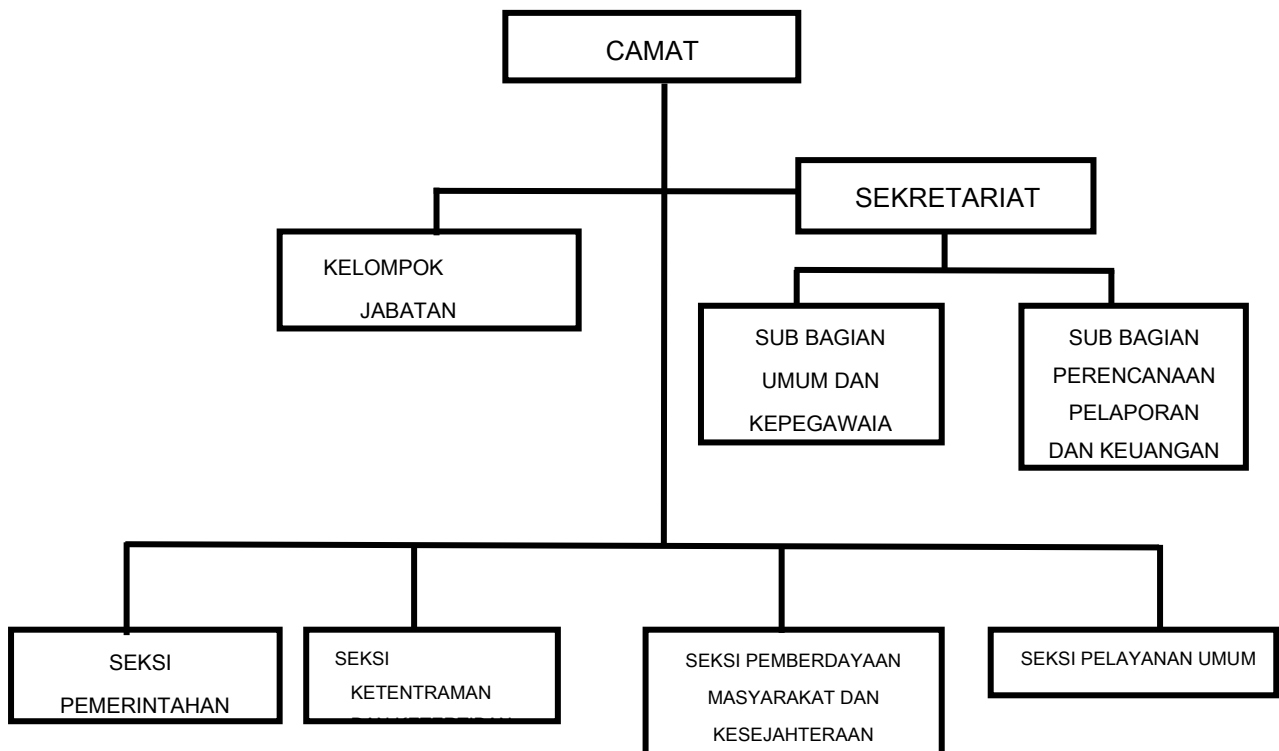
CAMAT

KELOMPOK JABATAN

SEKRETARIAT

SUB BAGIAN UMUM DAN KEPEGAWAIA

SUB BAGIAN PERENCANAAN PELAPORAN DAN KEUANGAN

SEKSI PEMERINTAHAN

SEKSI KETENTRAMAN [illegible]

SEKSI PEMBERDAYAAN MASYARAKAT DAN KESEJAHTERAAN

SEKSI PELAYANAN UMUM